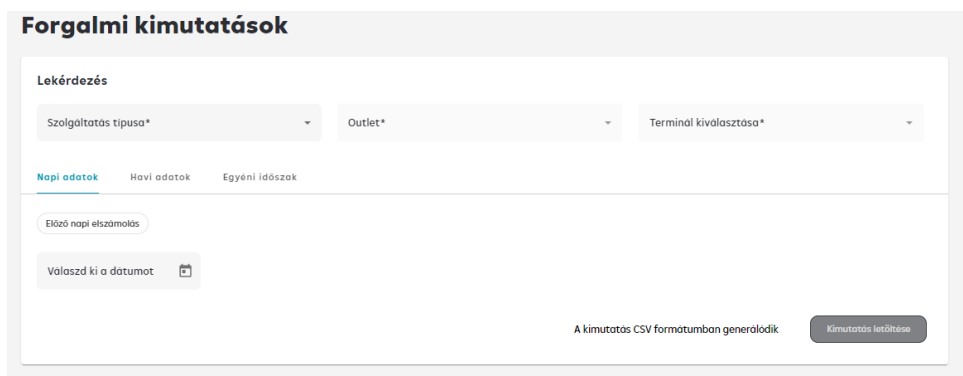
Forgalmi kimutatások

Lekérdezés

Szolgáltatás típusa*

Outlet*

Terminál kiválasztása*

Napi adatok

Havi adatok

Egyéni időszak

Előző napi elszámolás

Válaszd ki a dátumot

A kimutatás CSV formátumban generálódik

Kimutatás letöltése